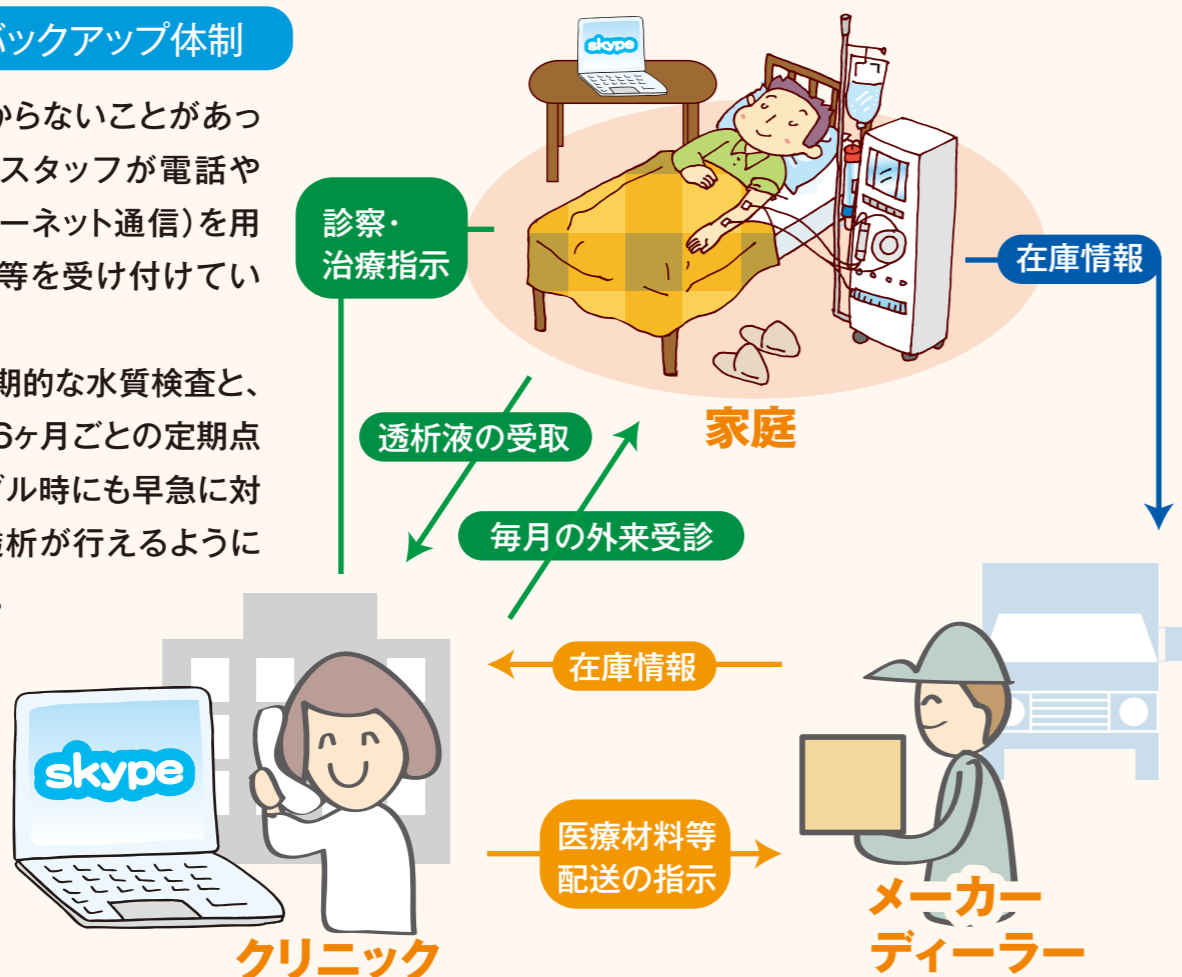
バックアップ体制

からないことがあっ スタッフが電話や ーネット通信)を用 等を受け付けてい

期的な水質検査と、 6ヶ月ごとの定期点 ブル時にも早急に対 透析が行えるように 。

skype

診察・治療指示

在庫情報

家庭

透析液の受取

毎月の外来受診

在庫情報

skype

医療材料等配送の指示

クリニック

メーカー ディーラー